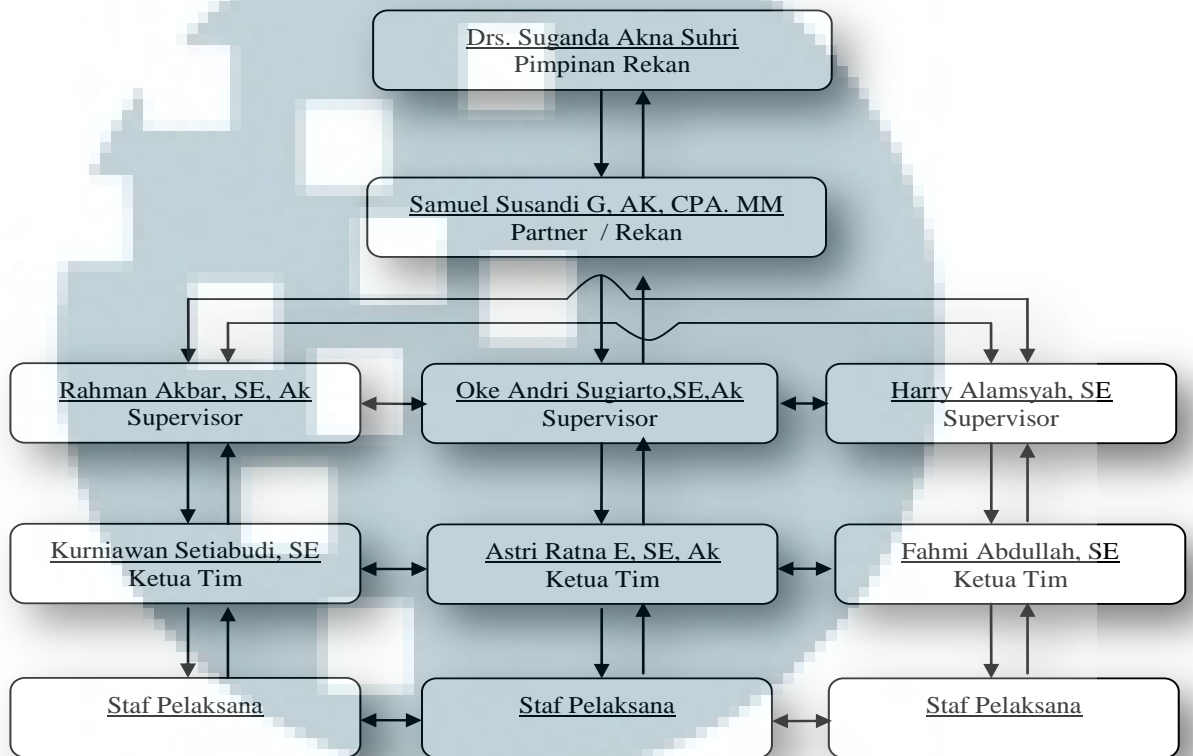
Drs. Suganda Akna Suhri
Pimpinan Rekan

Samuel Susandi G, AK, CPA. MM
Partner / Rekan

Rahman Akbar, SE, Ak
Supervisor

Oke Andri Sugiarto,SE,Ak
Supervisor

Harry Alamsyah, SE
Supervisor

Kurniawan Setiabudi, SE
Ketua Tim

Astri Ratna E, SE, Ak
Ketua Tim

Fahmi Abdullah, SE
Ketua Tim

Staf Pelaksana

Staf Pelaksana

Staf Pelaksana